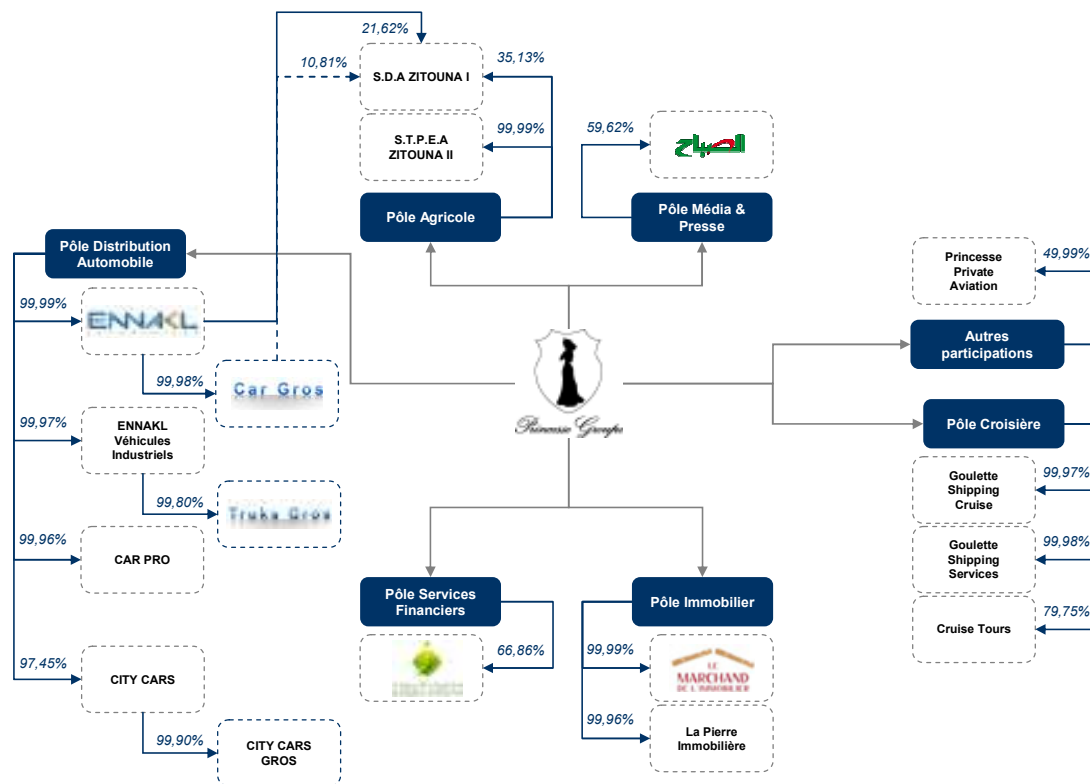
21,62%

10,81%

S.D.A ZITOUNA I

35,13%

S.T.P.E.A ZITOUNA II

99,99%

Pôle Agricole

59,62%

الصباح

Pôle Média & Presse

Pôle Distribution Automobile

99,99%

ENNAKL

99,98%

Car Gros

99,97%

ENNAKL Véhicules Industriels

99,80%

Truks Gros

99,96%

CAR PRO

97,45%

CITY CARS

99,90%

CITY CARS GROS

Princesse Groupe

Pôle Services Financiers

66,86%

Pôle Immobilier

99,99%

LE MARCHAND DE L'IMMOBILIER

99,96%

La Pierre Immobilière

Princesse Private Aviation

49,99%

Autres participations

Pôle Croisière

Goulette Shipping Cruise

99,97%

Goulette Shipping Services

99,98%

Cruise Tours

79,75%